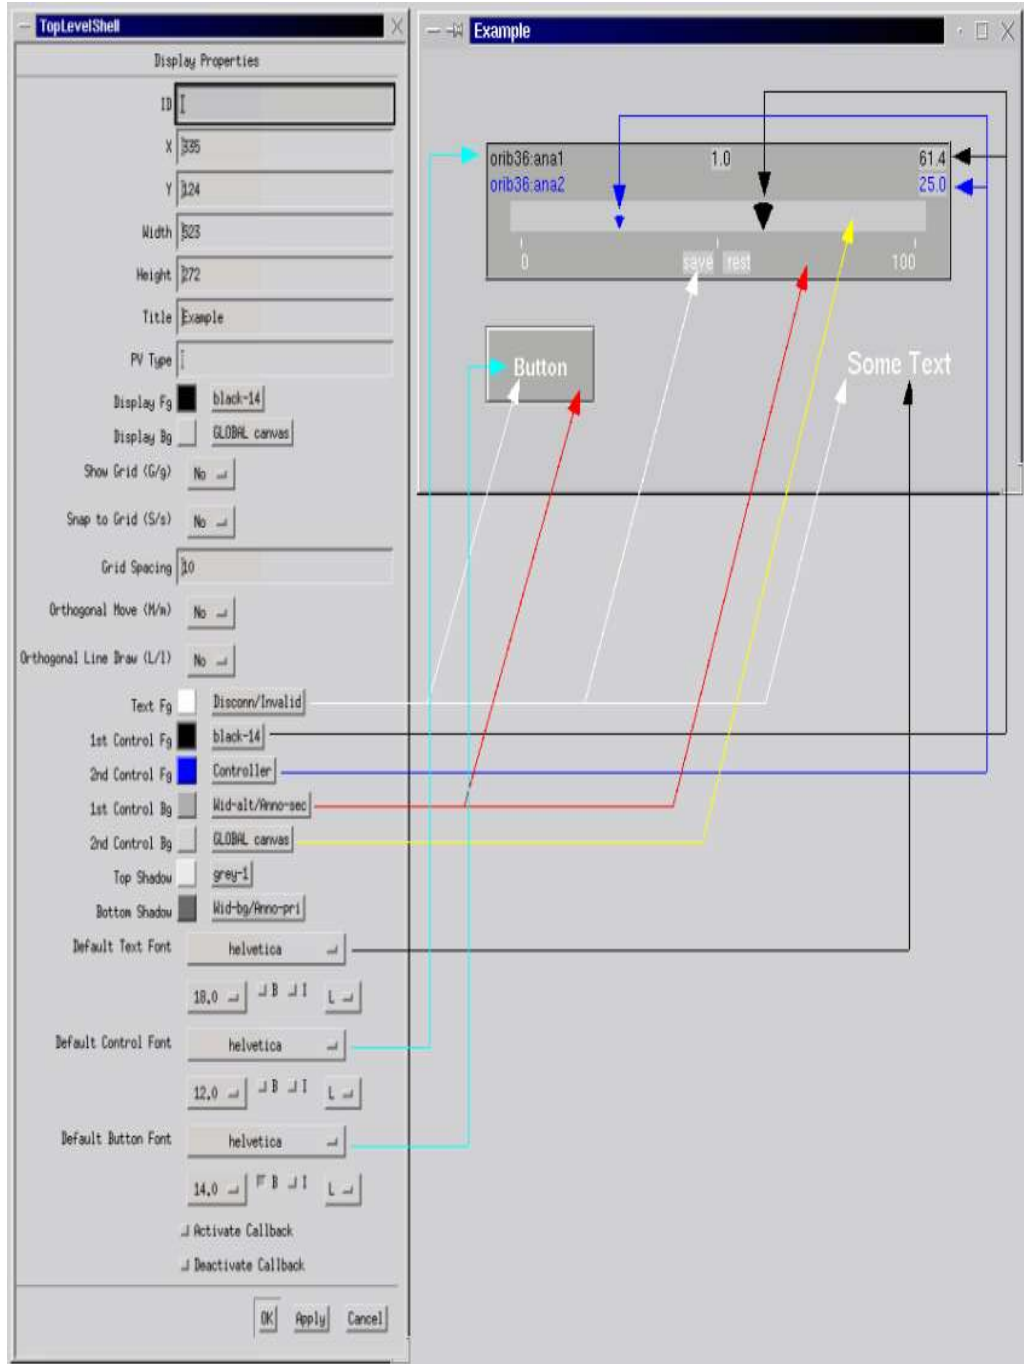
TopLevelShell

Display Properties

ID

X 335

Y 124

Width 523

Height 272

Title Example

PV Type

Display Fg black-14

Display Bg GLOBAL canvas

Show Grid (G/g) No

Snap to Grid (S/s) No

Grid Spacing 10

Orthogonal Move (M/m) No

Orthogonal Line Draw (L/l) No

Text Fg Disconn/Invalid

1st Control Fg black-14

2nd Control Fg Controller

1st Control Bg Wid-alt/Anno-sec

2nd Control Bg GLOBAL canvas

Top Shadow grey-1

Bottom Shadow Wid-bg/Anno-pri

Default Text Font helvetica

18.0 B I L

Default Control Font helvetica

12.0 B I L

Default Button Font helvetica

14.0 B I L

Activate Callback

Deactivate Callback

OK Apply Cancel

Example

orib36:ana1 1.0 61.4

orib36:ana2 25.0

0 save rest 100

Button

Some Text